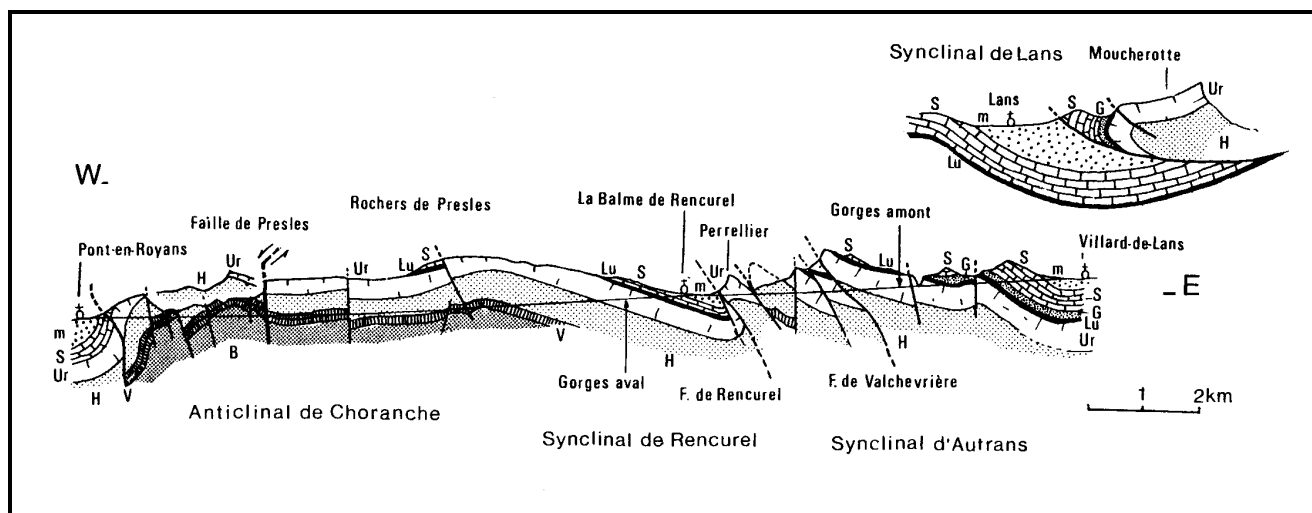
Synclinal de Lans

Moucherotte

Ur

S

Lans

S

G

m

Lu

H

W-

Faille de Presles

Rochers de Presles

La Balme de Rencurel

Perrellier

Gorges amont

Villard-de-Lans

Pont-en-Royans

Ur

H

Ur

Lu

S

Lu

S

m

Ur

S

Lu

S

G

S

m

-E

m

S

Ur

H

V

B

V

H

H

S

G

Lu

Ur

Gorges aval

F. de Rencurel

F. de Valchevrière

1

2km

Anticlinal de Choranche

Synclinal de Rencurel

Synclinal d'Autrans